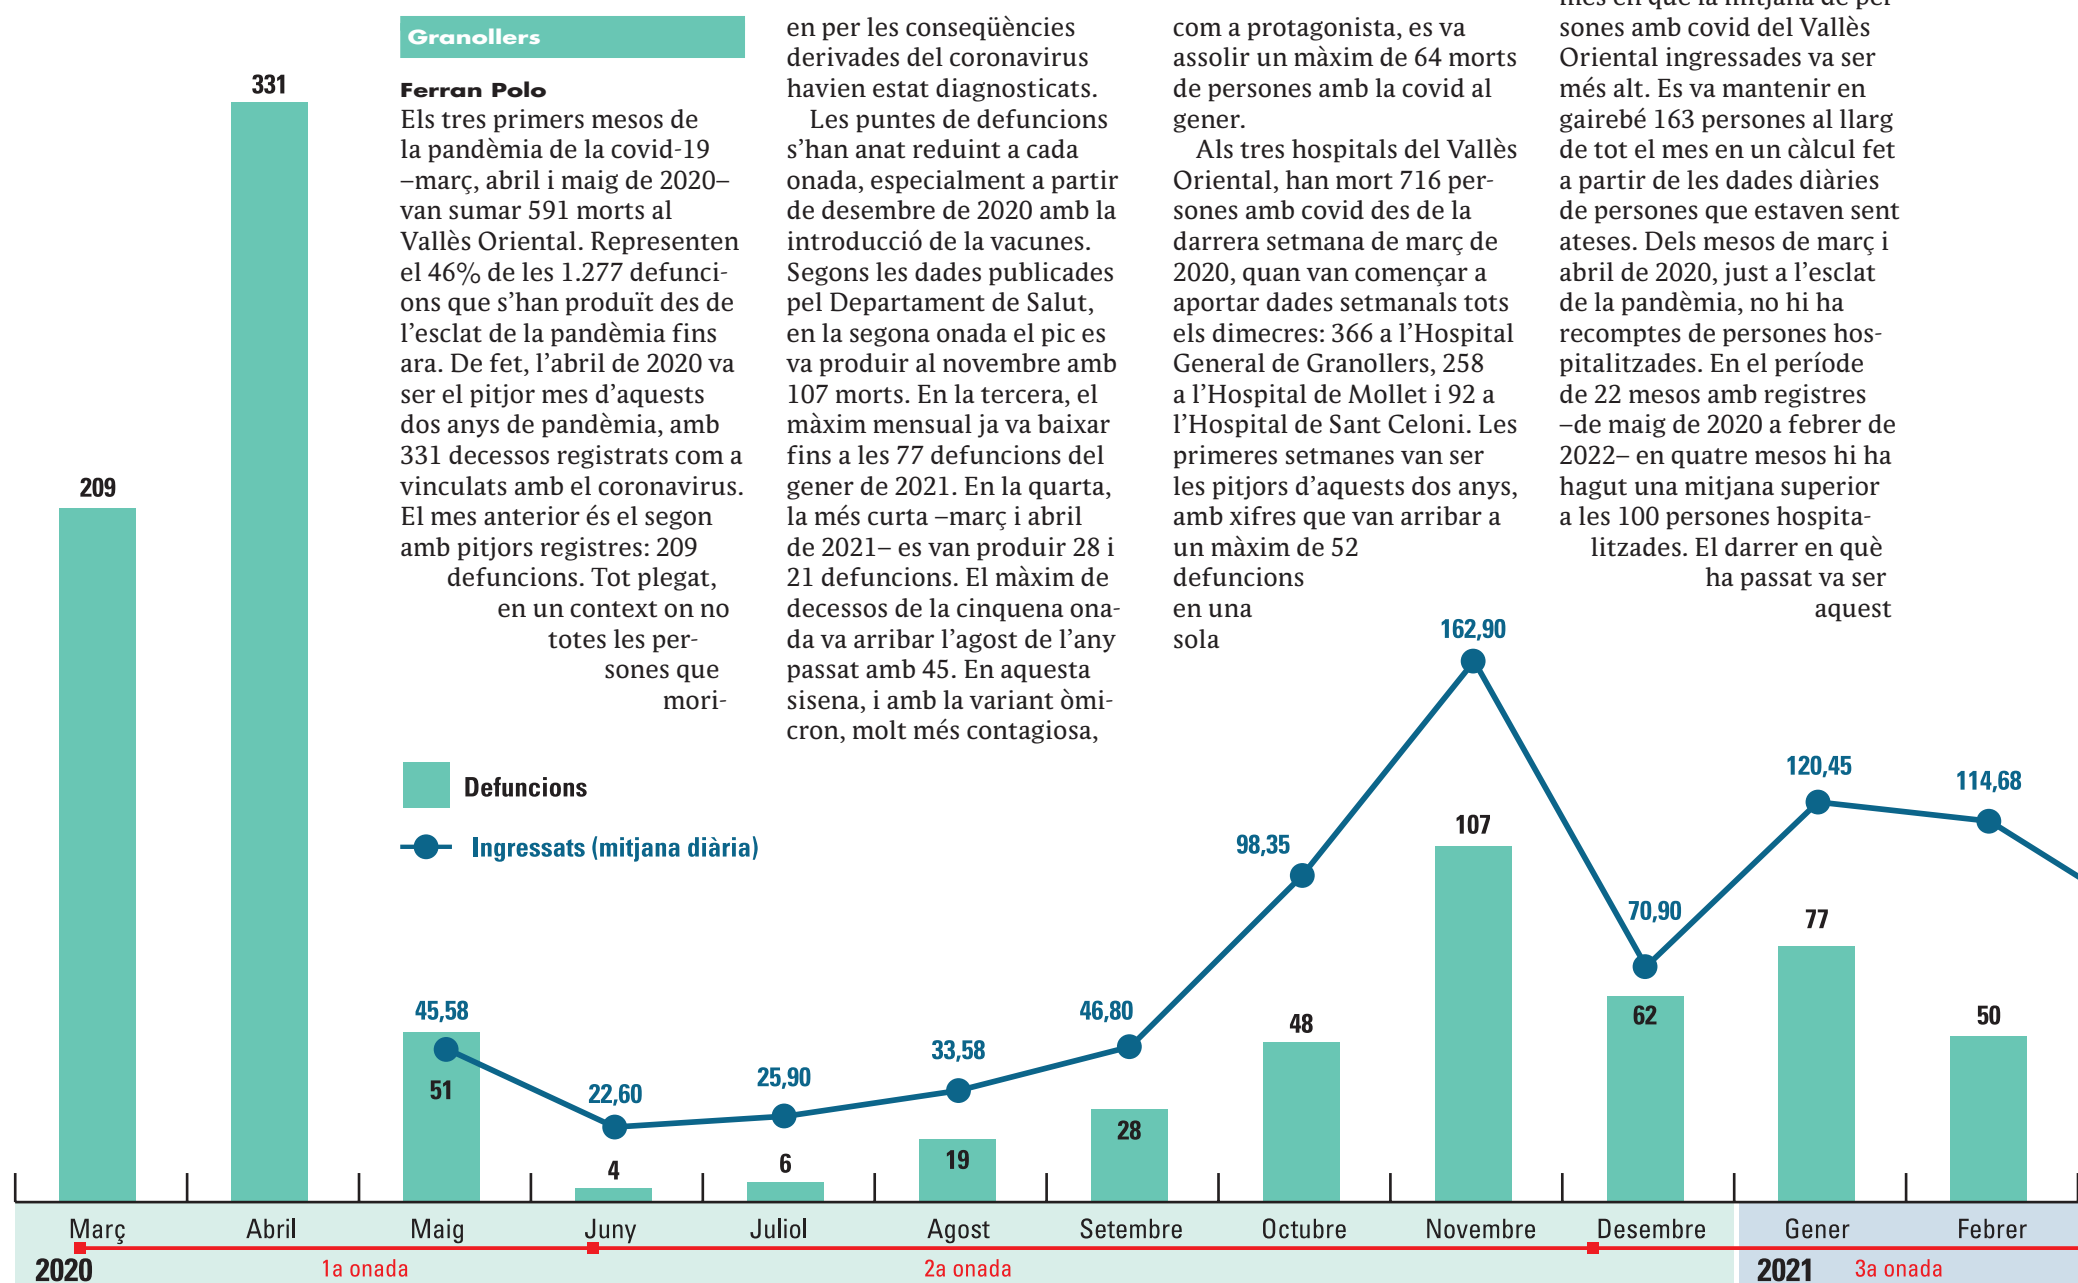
Granollers

Ferran Polo

Els tres primers mesos de la pandèmia de la covid-19 –març, abril i maig de 2020– van sumar 591 morts al Vallès Oriental. Representen el 46% de les 1.277 defuncions que s'han produït des de l'esclat de la pandèmia fins ara. De fet, l'abril de 2020 va ser el pitjor mes d'aquests dos anys de pandèmia, amb 331 decessos registrats com a vinculats amb el coronavirus. El mes anterior és el segon amb pitjors registres: 209 defuncions. Tot plegat, en un context on no totes les persones que morien per les conseqüències derivades del coronavirus havien estat diagnosticats.

Les puntes de defuncions s'han anat reduint a cada onada, especialment a partir de desembre de 2020 amb la introducció de la vacunes. Segons les dades publicades pel Departament de Salut, en la segona onada el pic es va produir al novembre amb 107 morts. En la tercera, el màxim mensual ja va baixar fins a les 77 defuncions del gener de 2021. En la quarta, la més curta –març i abril de 2021– es van produir 28 i 21 defuncions. El màxim de decessos de la cinquena onada va arribar l'agost de l'any passat amb 45. En aquesta sisena, i amb la variant òmicron, molt més contagiosa, com a protagonista, es va assolir un màxim de 64 morts de persones amb la covid al gener.

Als tres hospitals del Vallès Oriental, han mort 716 persones amb covid des de la darrera setmana de març de 2020, quan van començar a aportar dades setmanals tots els dimecres: 366 a l'Hospital General de Granollers, 258 a l'Hospital de Mollet i 92 a l'Hospital de Sant Celoni. Les primeres setmanes van ser les pitjors d'aquests dos anys, amb xifres que van arribar a un màxim de 52 defuncions en una sola

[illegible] sones amb covid del Vallès Oriental ingressades va ser més alt. Es va mantenir en gairebé 163 persones al llarg de tot el mes en un càlcul fet a partir de les dades diàries de persones que estaven sent ateses. Dels mesos de març i abril de 2020, just a l'esclat de la pandèmia, no hi ha recomptes de persones hospitalitzades. En el període de 22 mesos amb registres –de maig de 2020 a febrer de 2022– en quatre mesos hi ha hagut una mitjana superior a les 100 persones hospitalitzades. El darrer en què ha passat va ser aquest

Defuncions
Ingressats (mitjana diària)

209
331
51
45,58
4
22,60
6
25,90
19
33,58
28
46,80
48
98,35
107
162,90
62
70,90
77
120,45
50
114,68

Març
Abril
Maig
Juny
Juliol
Agost
Setembre
Octubre
Novembre
Desembre
Gener
Febrer

2020
1a onada
2a onada
2021
3a onada